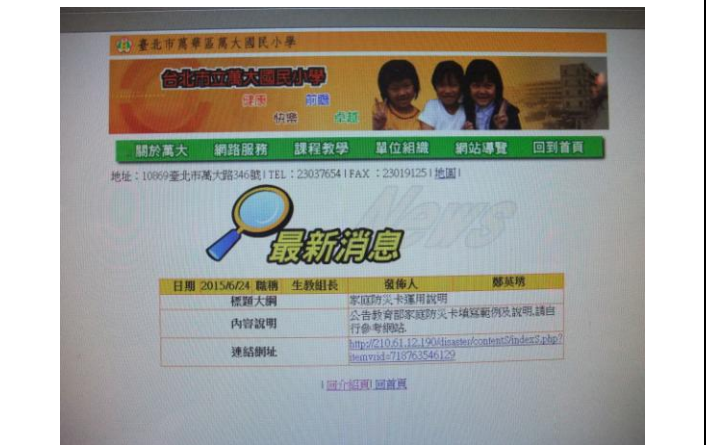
臺北市萬華區萬大國民小學

台北市立萬大國民小學

健康 前瞻 精緻 卓越

關於萬大 網路服務 課程教學 單位組織 網站導覽 回到首頁

地址：10869臺北市萬大路346號 | TEL：23037654 | FAX：23019125 | 地圖 |

News

最新消息

| 日期 2015/6/24 職稱 | 生教組長 | 發佈人 | 鄭英瑭 |
|---|---|---|---|
| 標題大綱 | 家庭防災卡運用說明 | | |
| 內容說明 | 公告教育部家庭防災卡填寫範例及說明,請自行參考網站 | | |
| 連結網址 | http://210.61.12.190/disaster/contentS/index5.php?itemid=718763546129 | | |

| 回介紹頁 | 回首頁